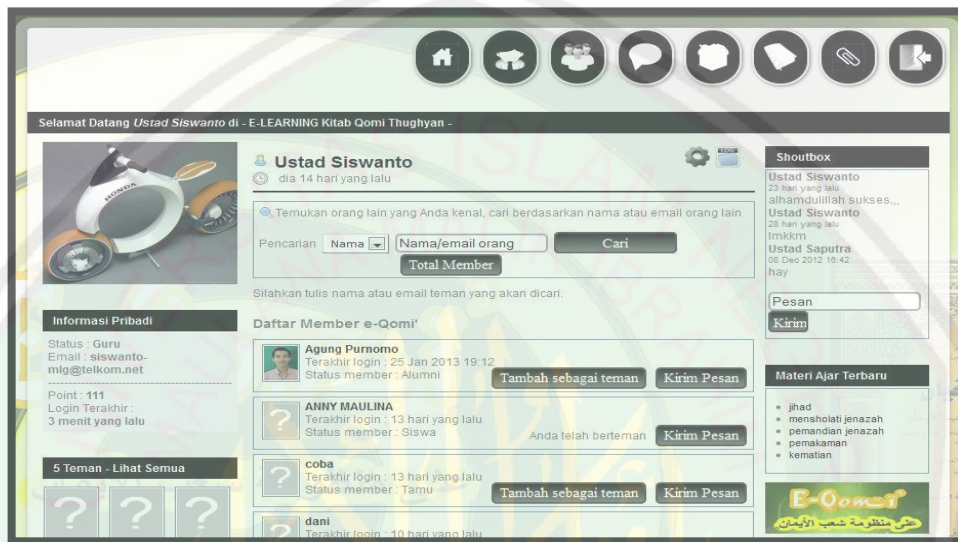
Selamat Datang *Ustad Siswanto* di - E-LEARNING Kitab Qomi Thughyan -

Ustad Siswanto
dia 14 hari yang lalu

Temukan orang lain yang Anda kenal, cari berdasarkan nama atau email orang lain

Pencarian Nama Nama/email orang Cari

Total Member

Silahkan tulis nama atau email teman yang akan dicari.

Daftar Member e-Qomi'

Agung Purnomo
Terakhir login : 25 Jan 2013 19:12
Status member : Alumni
Tambah sebagai teman Kirim Pesan

ANNY MAULINA
Terakhir login : 13 hari yang lalu
Status member : Siswa
Anda telah berteman Kirim Pesan

coba
Terakhir login : 13 hari yang lalu
Status member : Tamu
Tambah sebagai teman Kirim Pesan

dani
Terakhir login : 10 hari yang lalu

Informasi Pribadi

Status : Guru
Email : siswanto-mlg@telkom.net

Point : 111
Login Terakhir :
3 menit yang lalu

5 Teman - Lihat Semua

Shoutbox

Ustad Siswanto
23 hari yang lalu
alhamdulillah sukses,,,
Ustad Siswanto
28 hari yang lalu
tmkkm
Ustad Saputra
08 Dec 2012 16:42
hay

Pesan
Kirim

Materi Ajar Terbaru

• jihad
• mensholati jenazah
• pemandian jenazah
• pemakaman
• kematian

E-Qomi
على منظومة شعب الأيمان